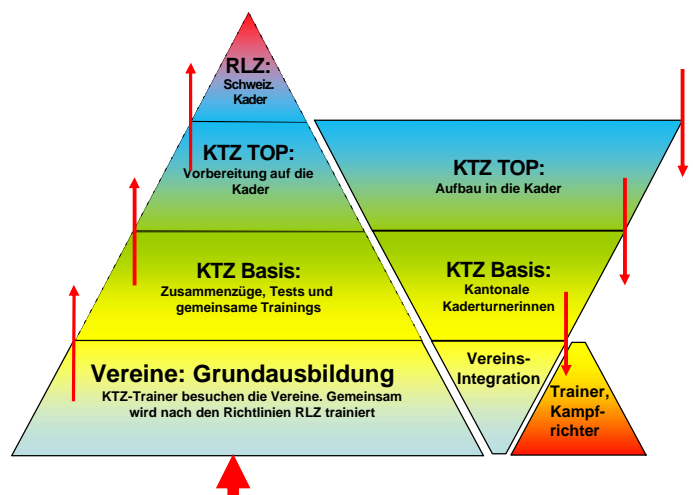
RLZ:
Schweiz.
Kader

KTZ TOP:
Vorbereitung auf die Kader

KTZ Basis:
Zusammenzüge, Tests und gemeinsame Trainings

Vereine: Grundausbildung
KTZ-Trainer besuchen die Vereine. Gemeinsam wird nach den Richtlinien RLZ trainiert

KTZ TOP:
Aufbau in die Kader

KTZ Basis:
Kantonale Kaderturnerinnen

Vereins-Integration

Trainer, Kampfrichter